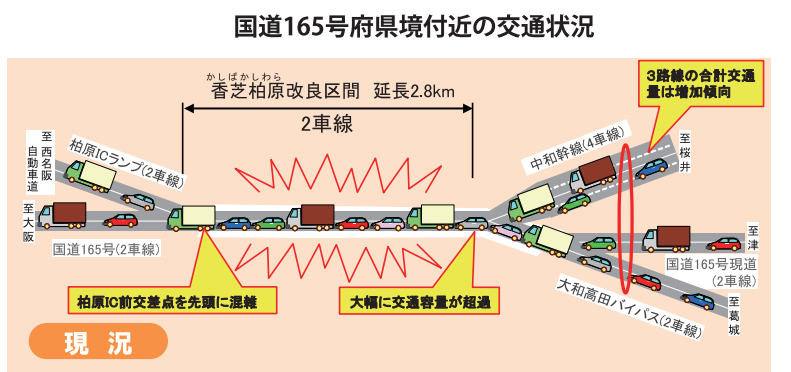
国道165号府県境付近の交通状況

かしばかしわら
香芝柏原改良区間　延長2.8km

2車線

3路線の合計交通量は増加傾向

至西名阪自動車道

柏原ICランプ(2車線)

至大阪

国道165号(2車線)

中和幹線(4車線)

至桜井

至津

国道165号現道(2車線)

大和高田バイパス(2車線)

至葛城

柏原IC前交差点を先頭に混雑

大幅に交通容量が超過

現　況